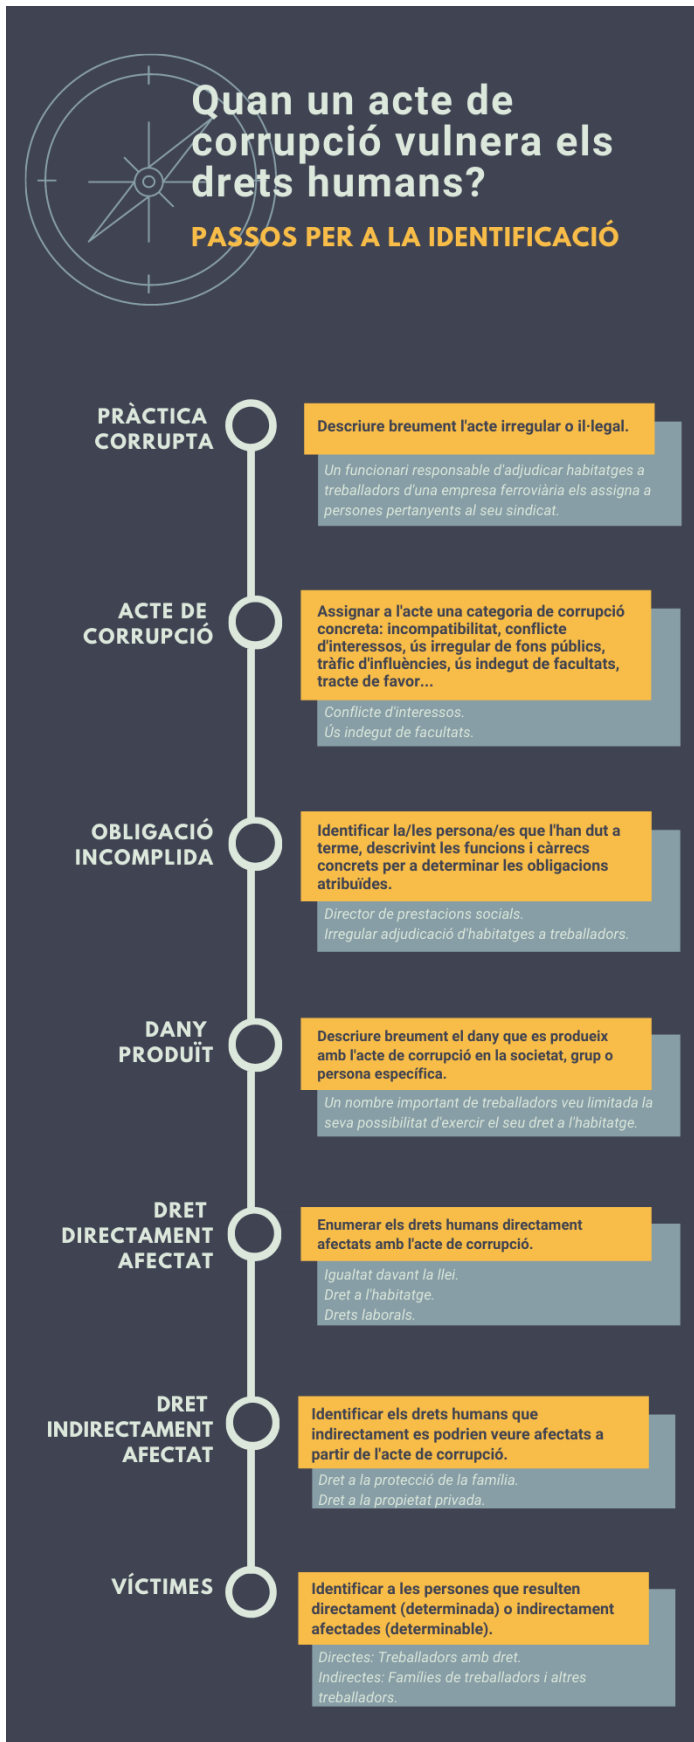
Quan un acte de corrupció vulnera els drets humans?

PASSOS PER A LA IDENTIFICACIÓ

PRÀCTICA CORRUPTA

Descriure breument l'acte irregular o il·legal.

Un funcionari responsable d'adjudicar habitatges a treballadors d'una empresa ferroviària els assigna a persones pertanyents al seu sindicat.

ACTE DE CORRUPCIÓ

Assignar a l'acte una categoria de corrupció concreta: incompatibilitat, conflicte d'interessos, ús irregular de fons públics, tràfic d'influències, ús indegut de facultats, tracte de favor...

Conflicte d'interessos.
Ús indegut de facultats.

OBLIGACIÓ INCOMPLIDA

Identificar la/les persona/es que l'han dut a terme, descrivint les funcions i càrrecs concrets per a determinar les obligacions atribuïdes.

Director de prestacions socials.
Irregular adjudicació d'habitatges a treballadors.

DANY PRODUÏT

Descriure breument el dany que es produeix amb l'acte de corrupció en la societat, grup o persona específica.

Un nombre important de treballadors veu limitada la seva possibilitat d'exercir el seu dret a l'habitatge.

DRET DIRECTAMENT AFECTAT

Enumerar els drets humans directament afectats amb l'acte de corrupció.

Igualtat davant la llei.
Dret a l'habitatge.
Drets laborals.

DRET INDIRECTAMENT AFECTAT

Identificar els drets humans que indirectament es podrien veure afectats a partir de l'acte de corrupció.

Dret a la protecció de la família.
Dret a la propietat privada.

VÍCTIMES

Identificar a les persones que resulten directament (determinada) o indirectament afectades (determinable).

Directes: Treballadors amb dret.
Indirectes: Famílies de treballadors i altres treballadors.